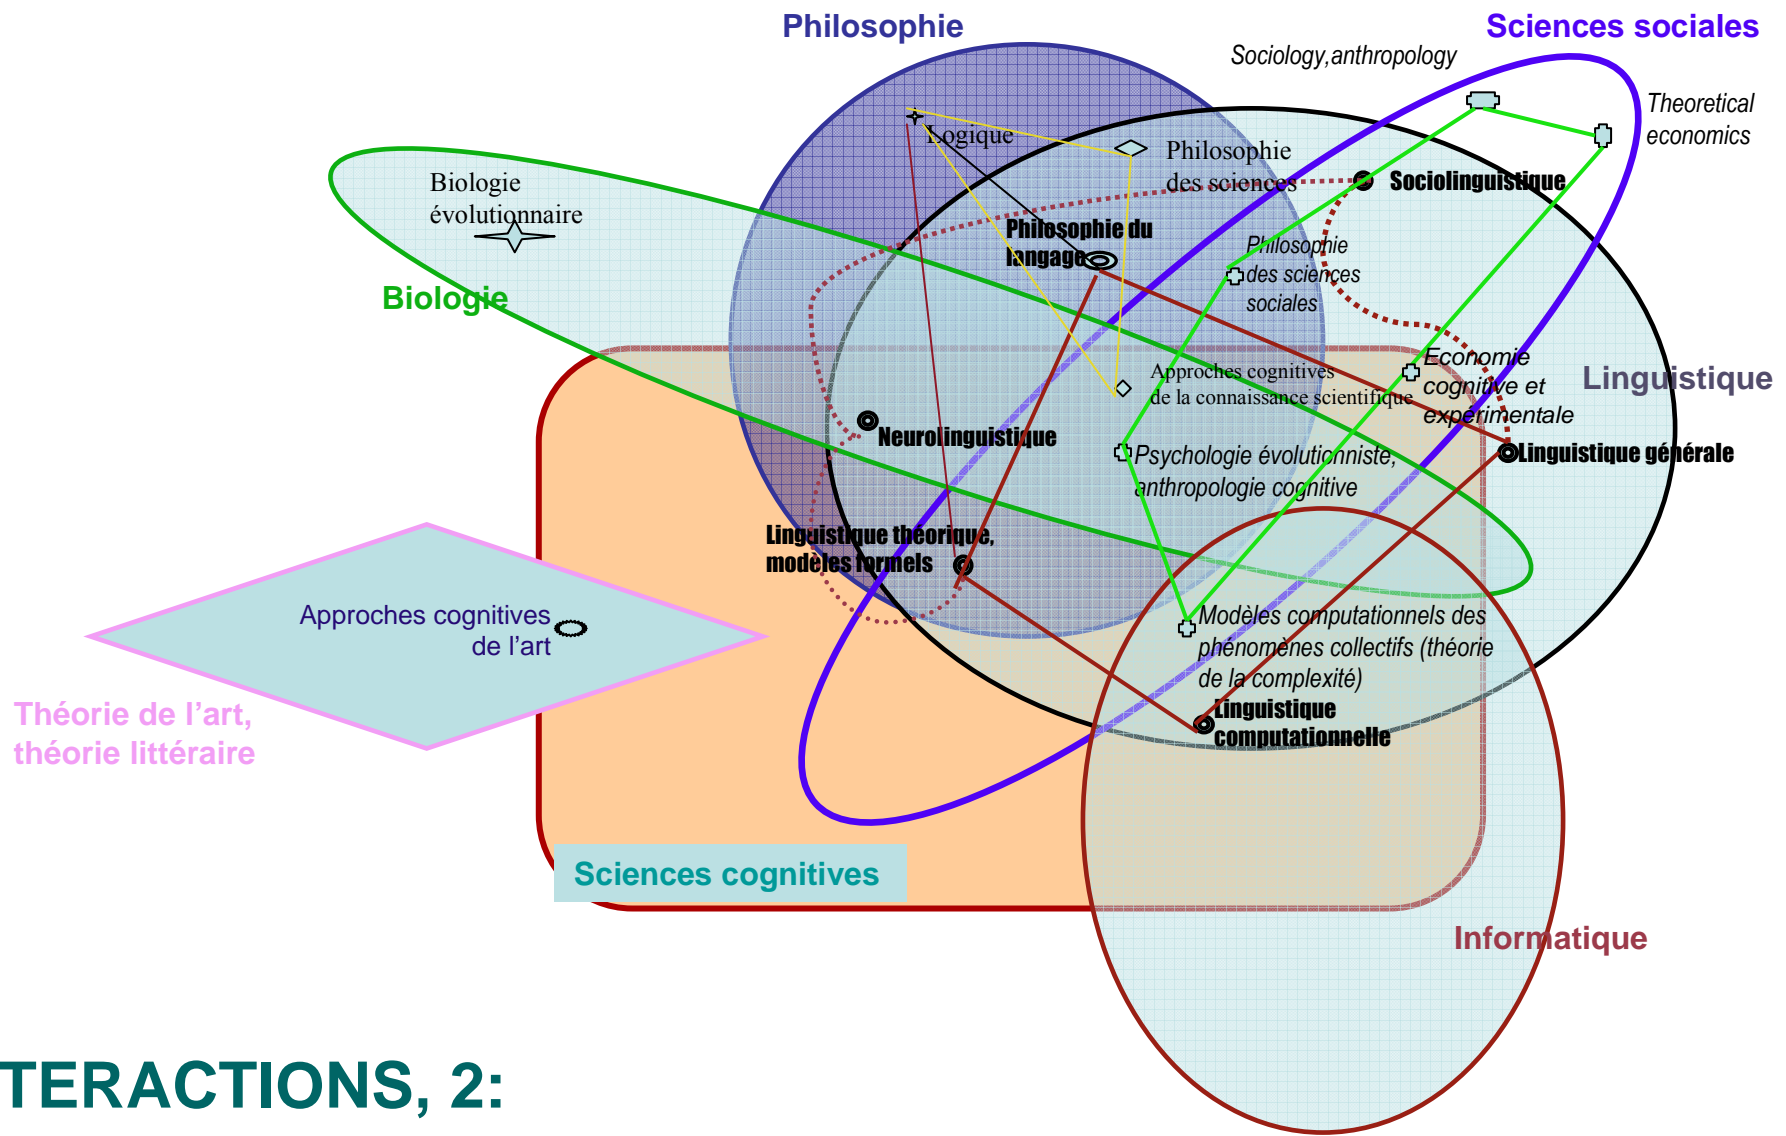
Philosophie

Sciences sociales

Sociology,anthropology

Theoretical economics

Logique

Philosophie des sciences

Sociolinguistique

Biologie évolutionnaire

Philosophie du langage

Philosophie des sciences sociales

Biologie

Approches cognitives de la connaissance scientifique

Economie cognitive et expérimentale

Linguistique

Neurolinguistique

Linguistique générale

Psychologie évolutionniste, anthropologie cognitive

Linguistique théorique, modèles formels

Approches cognitives de l'art

Modèles computationnels des phénomènes collectifs (théorie de la complexité)

Théorie de l'art, théorie littéraire

Linguistique computationnelle

Sciences cognitives

Informatique

TERACTIONS, 2: